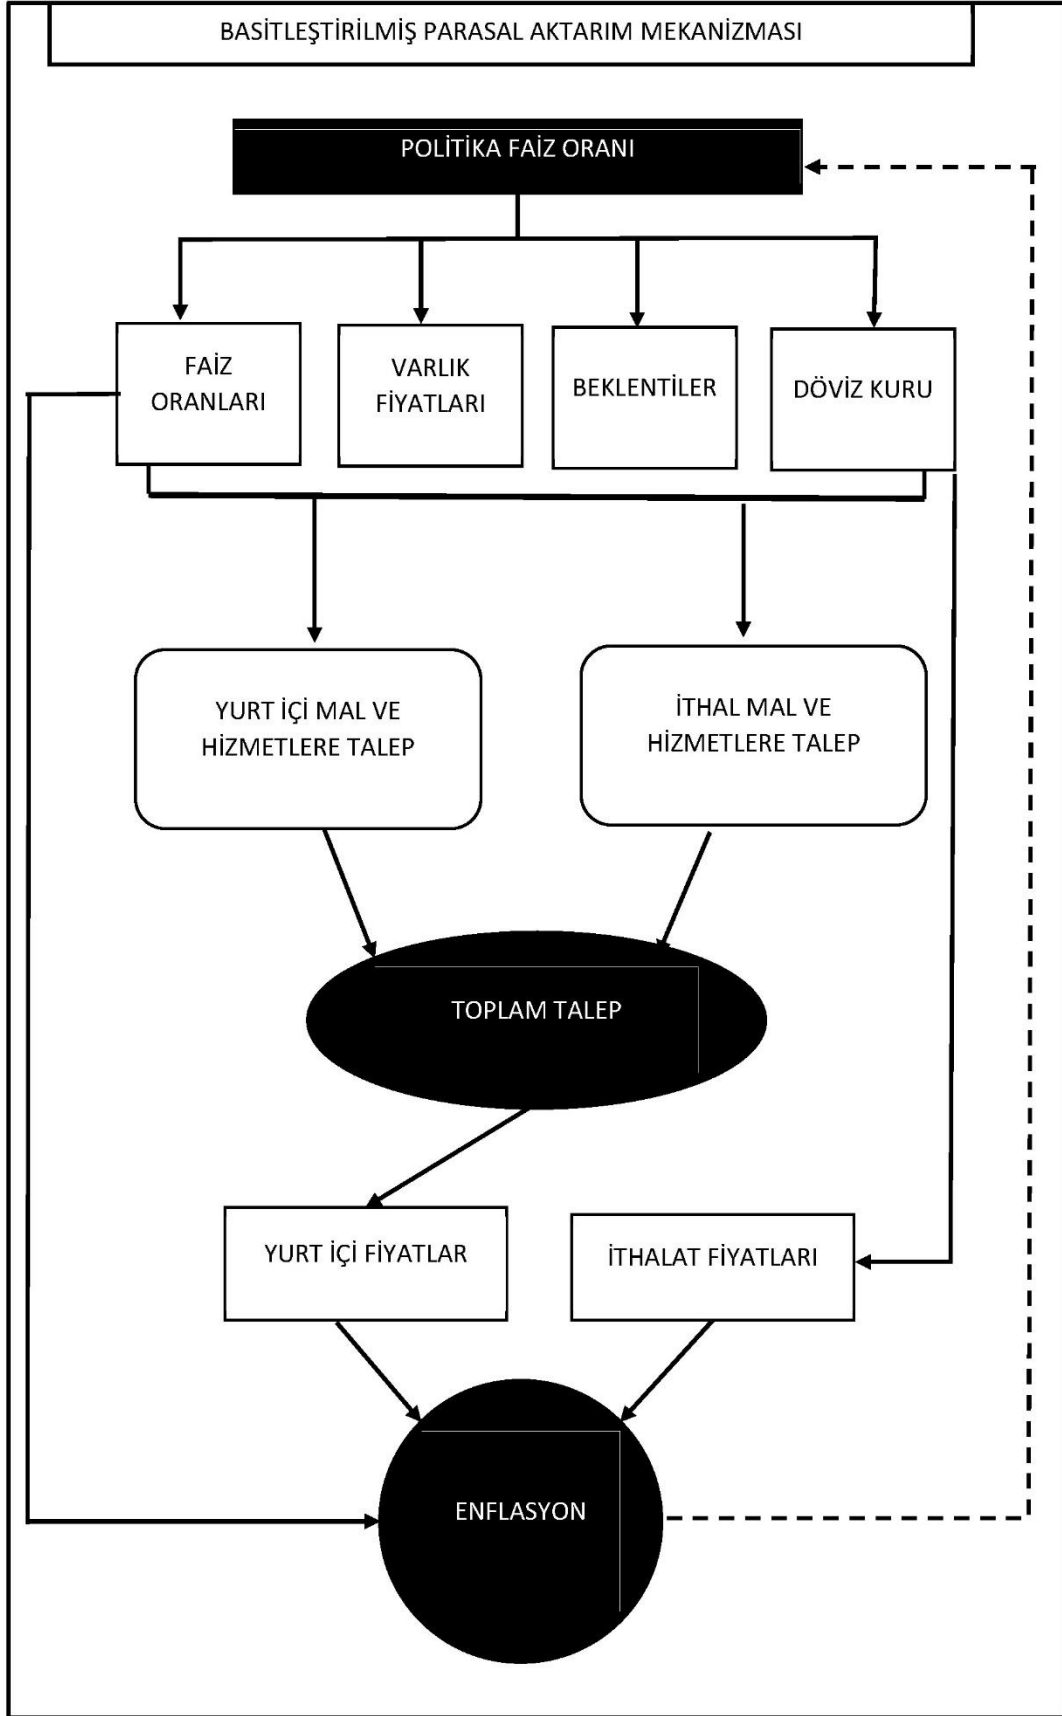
BASİTLEŞTİRİLMİŞ PARASAL AKTARIM MEKANİZMASI

POLİTİKA FAİZ ORANI

FAİZ ORANLARI

VARLIK FİYATLARI

BEKLENTİLER

DÖVİZ KURU

YURT İÇİ MAL VE HİZMETLERE TALEP

İTHAL MAL VE HİZMETLERE TALEP

TOPLAM TALEP

YURT İÇİ FİYATLAR

İTHALAT FİYATLARI

ENFLASYON